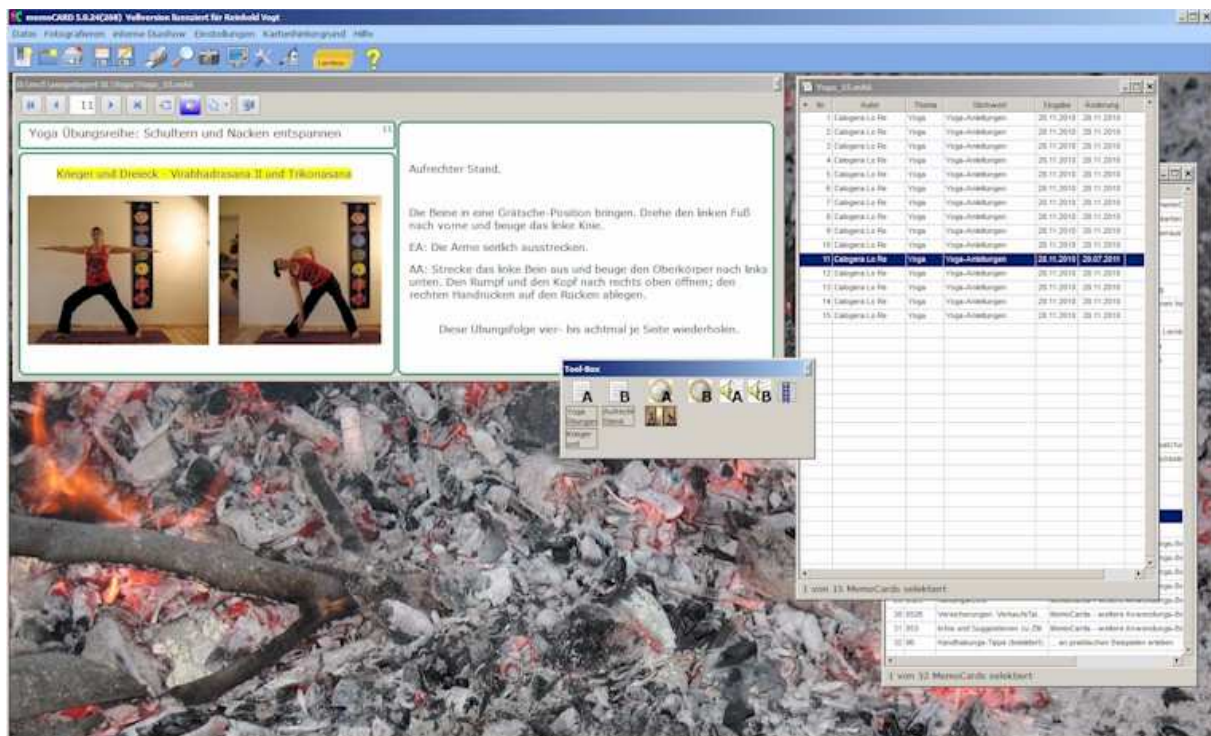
memoCARD 5.0.24(208) Vollversion lizenziert für Reinhold Vogt

Datei Fotografieren Interne Diashow Einstellungen Kartenhintergrund Hilfe

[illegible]

11

Yoga Übungsreihe: Schultern und Nacken entspannen

Krieger und Dreieck - Virabhadrasana II und Trikonasana

Aufrechter Stand.

Die Beine in eine Grätsche-Position bringen. Drehe den linken Fuß nach vorne und beuge das linke Knie.

EA: Die Arme seitlich ausstrecken.

AA: Strecke das linke Bein aus und beuge den Oberkörper nach links unten. Den Rumpf und den Kopf nach rechts oben öffnen; den rechten Handrücken auf den Rücken ablegen.

Diese Übungsfolge vier- bis achtmal je Seite wiederholen.

Tool-Box

A B A B A B

Yoga Übungen

Aufrecht Stand

Krieger und

Yoga_15.mdd

| Nr | Autor | Thema | Stichwort | Eingabe | Änderung |
|---|---|---|---|---|---|
| 1 | Calogera Lo Re | Yoga | Yoga-Anleitungen | 28.11.2010 | 28.11.2010 |
| 2 | Calogera Lo Re | Yoga | Yoga-Anleitungen | 28.11.2010 | 28.11.2010 |
| 3 | Calogera Lo Re | Yoga | Yoga-Anleitungen | 28.11.2010 | 28.11.2010 |
| 4 | Calogera Lo Re | Yoga | Yoga-Anleitungen | 28.11.2010 | 28.11.2010 |
| 5 | Calogera Lo Re | Yoga | Yoga-Anleitungen | 28.11.2010 | 28.11.2010 |
| 6 | Calogera Lo Re | Yoga | Yoga-Anleitungen | 28.11.2010 | 28.11.2010 |
| 7 | Calogera Lo Re | Yoga | Yoga-Anleitungen | 28.11.2010 | 28.11.2010 |
| 8 | Calogera Lo Re | Yoga | Yoga-Anleitungen | 28.11.2010 | 28.11.2010 |
| 9 | Calogera Lo Re | Yoga | Yoga-Anleitungen | 28.11.2010 | 28.11.2010 |
| 10 | Calogera Lo Re | Yoga | Yoga-Anleitungen | 28.11.2010 | 28.11.2010 |
| 11 | Calogera Lo Re | Yoga | Yoga-Anleitungen | 28.11.2010 | 29.07.2011 |
| 12 | Calogera Lo Re | Yoga | Yoga-Anleitungen | 28.11.2010 | 28.11.2010 |
| 13 | Calogera Lo Re | Yoga | Yoga-Anleitungen | 28.11.2010 | 28.11.2010 |
| 14 | Calogera Lo Re | Yoga | Yoga-Anleitungen | 28.11.2010 | 28.11.2010 |
| 15 | Calogera Lo Re | Yoga | Yoga-Anleitungen | 28.11.2010 | 28.11.2010 |

1 von 15 MemoCards selektiert

| 30 | 0026 | Versicherungen: Verkaufstal... | MemoCards - weitere Anwendungs-Be |
|---|---|---|---|
| 31 | 053 | Inhe und Suggestionen zu ZR | MemoCards - weitere Anwendungs-Be |
| 32 | 86 | Handhabungs-Tipps (bebildert) | ... an praktischen Beispielen erklären |

1 von 32 MemoCards selektiert